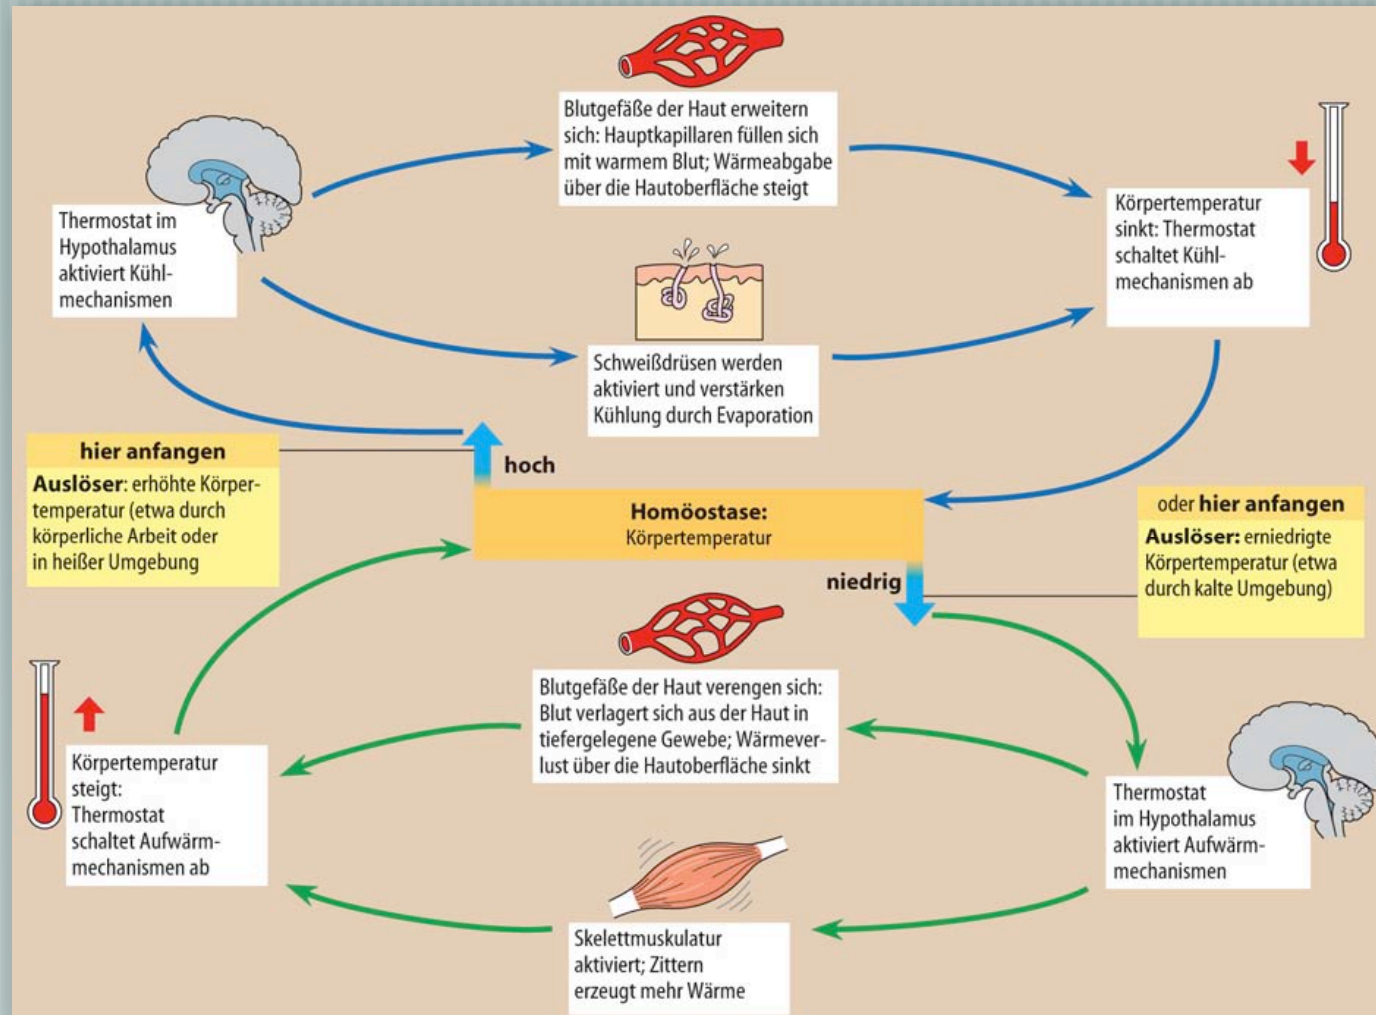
Blutgefäße der Haut erweitern sich: Hauptkapillaren füllen sich mit warmem Blut; Wärmeabgabe über die Hautoberfläche steigt

Thermostat im Hypothalamus aktiviert Kühlmechanismen

Körpertemperatur sinkt: Thermostat schaltet Kühlmechanismen ab

Schweißdrüsen werden aktiviert und verstärken Kühlung durch Evaporation

hier anfangen

Auslöser: erhöhte Körpertemperatur (etwa durch körperliche Arbeit oder in heißer Umgebung)

hoch

Homöostase: Körpertemperatur

niedrig

oder hier anfangen

Auslöser: erniedrigte Körpertemperatur (etwa durch kalte Umgebung)

Blutgefäße der Haut verengen sich: Blut verlagert sich aus der Haut in tiefergelegene Gewebe; Wärmeverlust über die Hautoberfläche sinkt

Körpertemperatur steigt: Thermostat schaltet Aufwärmmechanismen ab

Thermostat im Hypothalamus aktiviert Aufwärmmechanismen

Skelettmuskulatur aktiviert; Zittern erzeugt mehr Wärme